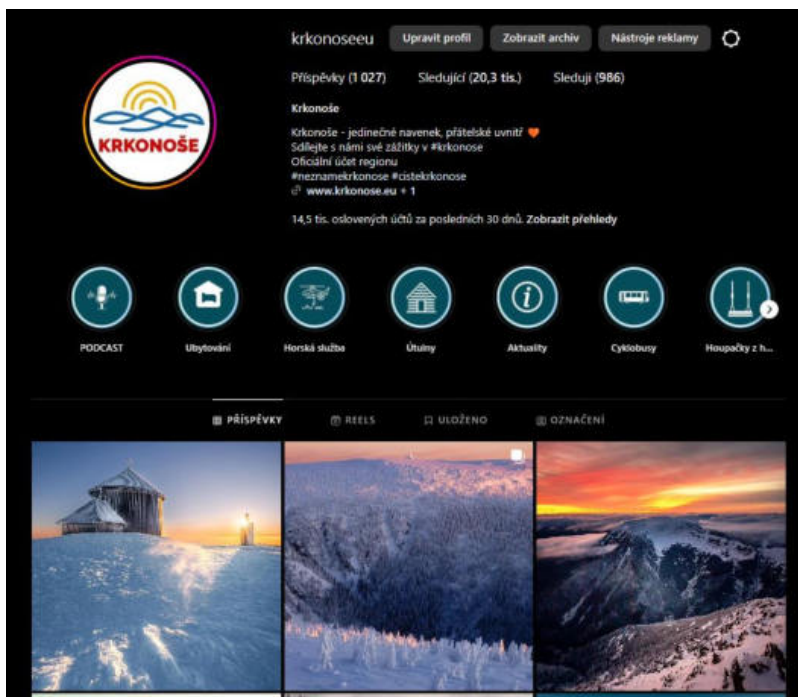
KRKONOŠE

krkonoseeu Upravit profil Zobrazit archiv Nástroje reklamy

Příspěvky (1 027) Sledující (20,3 tis.) Sleduji (986)

Krkonoše

Krkonoše - jedinečné navenek, přátelské uvnitř
Sdílejte s námi své zážitky v #krkonose
Oficiální účet regionu
#neznamekrkonose #cistekrkonose
www.krkonose.eu + 1

14,5 tis. oslovených účtů za posledních 30 dnů. Zobrazit přehledy

PODCAST Ubytování Horská služba Útulny Aktuality Cyklobusy Houpačky z h...

PŘÍSPĚVKY REELS ULOŽENO OZNAČENÍ